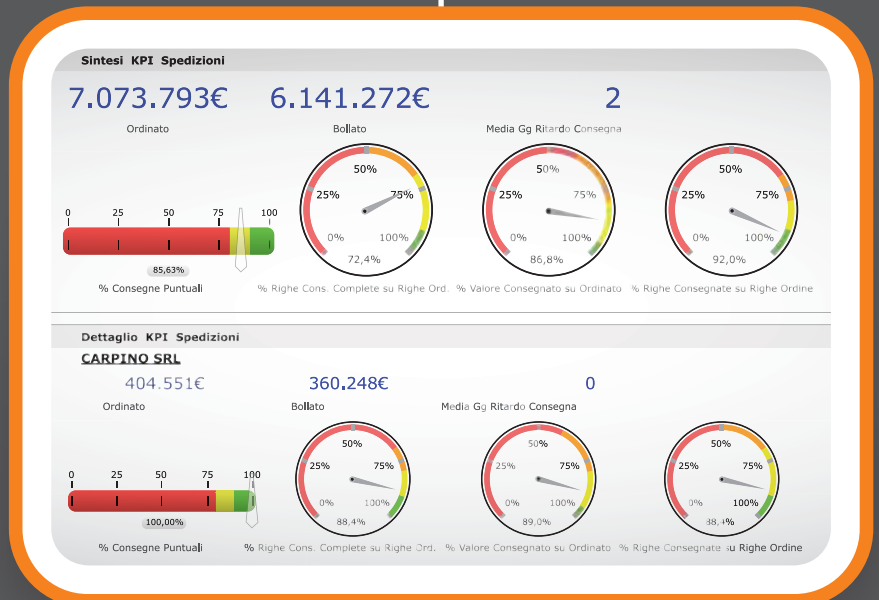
Sintesi KPI Spedizioni

7.073.793€

Ordinato

6.141.272€

Bollato

2

Media Gg Ritardo Consegna

0 25 50 75 100

85,63%

% Consegne Puntuali

50% 25% 75% 0% 100%

72,4%

% Righe Cons. Complete su Righe Ord.

50% 25% 75% 0% 100%

86,8%

% Valore Consegnato su Ordinato

50% 25% 75% 0% 100%

92,0%

% Righe Consegnate su Righe Ordine

Dettaglio KPI Spedizioni

CARPINO SRL

404.551€

Ordinato

360.248€

Bollato

0

Media Gg Ritardo Consegna

0 25 50 75 100

100,00%

% Consegne Puntuali

50% 25% 75% 0% 100%

88,4%

% Righe Cons. Complete su Righe Ord.

50% 25% 75% 0% 100%

89,0%

% Valore Consegnato su Ordinato

50% 25% 75% 0% 100%

88,4%

% Righe Consegnate su Righe Ordine